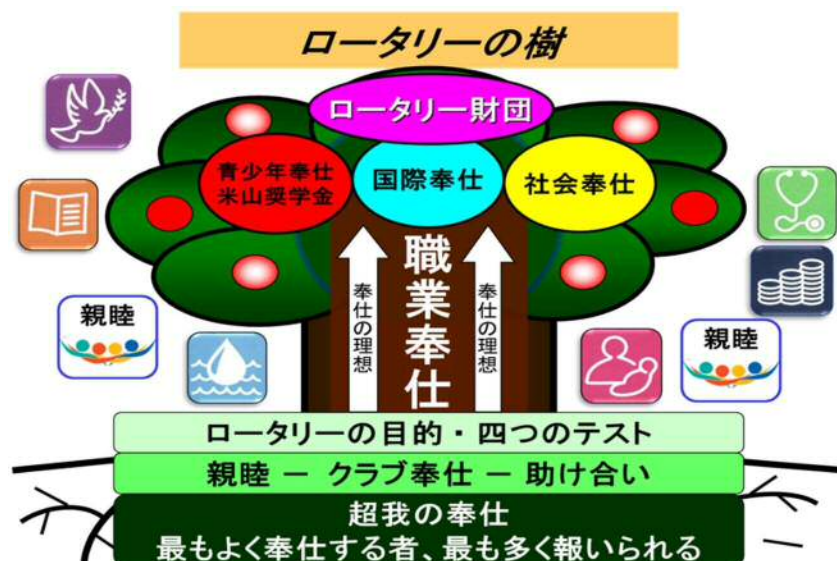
ロータリーの樹

ロータリー財団

青少年奉仕
米山奨学金

国際奉仕

社会奉仕

職業奉仕

奉仕の理想

奉仕の理想

親睦

親睦

ロータリーの目的・四つのテスト

親睦 ― クラブ奉仕 ― 助け合い

超我の奉仕
最もよく奉仕する者、最も多く報いられる